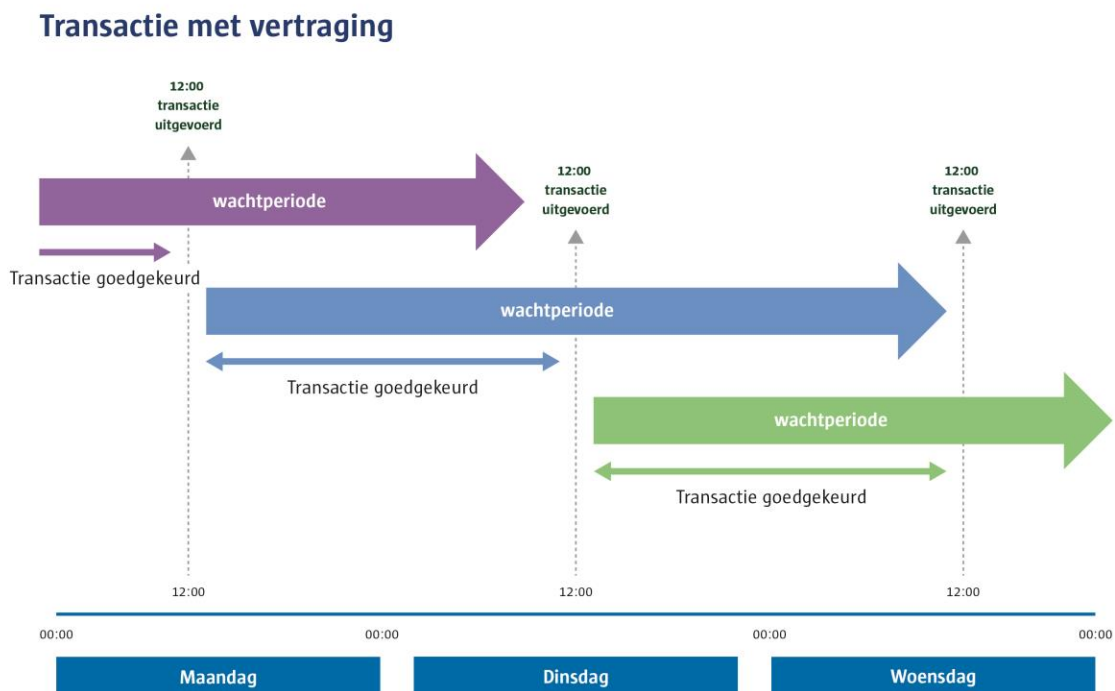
Transactie met vertraging

12:00
transactie
uitgevoerd

wachtperiode

12:00
transactie
uitgevoerd

12:00
transactie
uitgevoerd

Transactie goedgekeurd

wachtperiode

Transactie goedgekeurd

wachtperiode

Transactie goedgekeurd

12:00

12:00

12:00

00:00

00:00

00:00

00:00

Maandag

Dinsdag

Woensdag